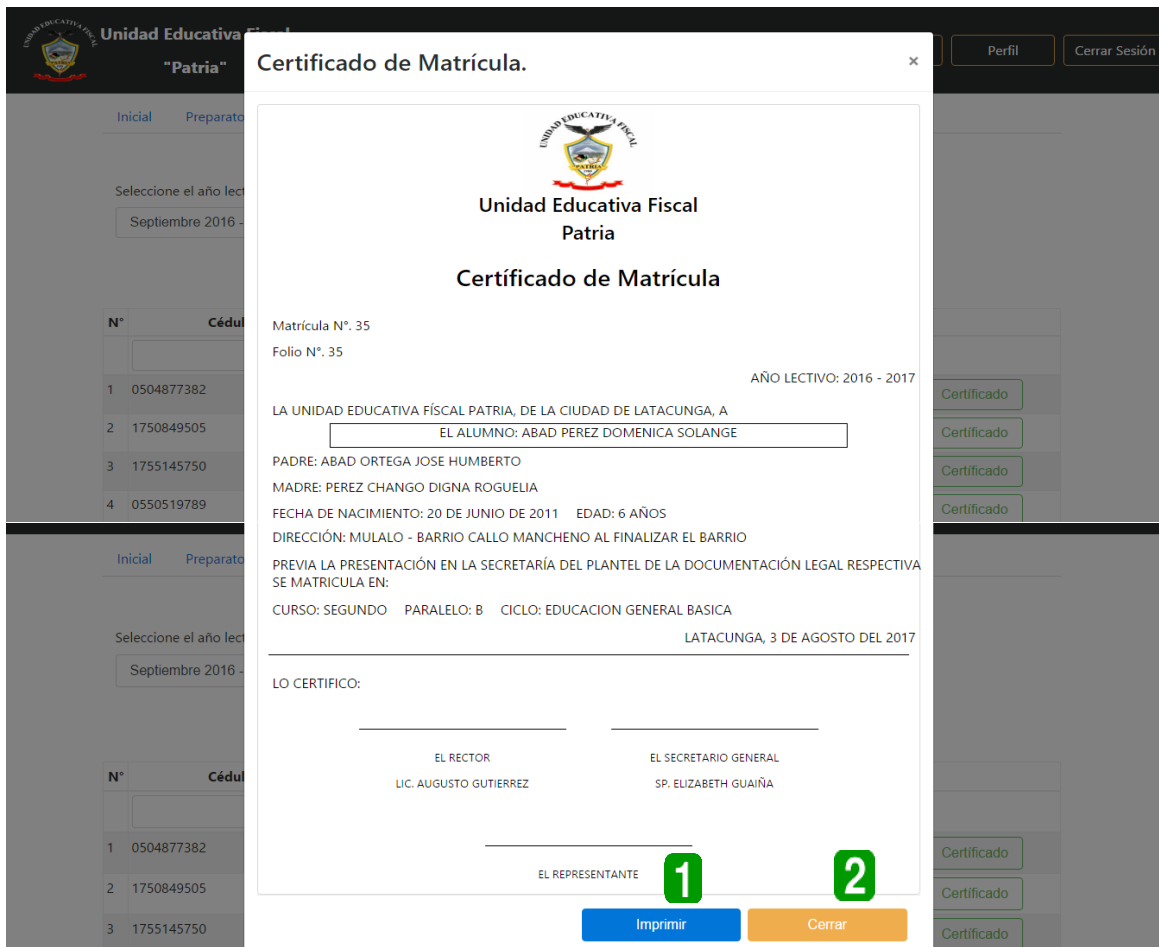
UNIDAD EDUCATIVA FISCAL

Unidad Educativa Fiscal
"Patria"

Perfil
Cerrar Sesión

Inicial Preparato

Seleccione el año lect
Septiembre 2016 -

| N° | Cédul |
|---|---|
| | |
| 1 | 0504877382 |
| 2 | 1750849505 |
| 3 | 1755145750 |
| 4 | 0550519789 |

Certificado
Certificado
Certificado
Certificado

Inicial Preparato

Seleccione el año lect
Septiembre 2016 -

| N° | Cédul |
|---|---|
| | |
| 1 | 0504877382 |
| 2 | 1750849505 |
| 3 | 1755145750 |

Certificado
Certificado
Certificado

Certificado de Matrícula.

×

UNIDAD EDUCATIVA FISCAL
PATRIA

Unidad Educativa Fiscal
Patria

Certíficado de Matrícula

Matrícula N°. 35

Folio N°. 35

AÑO LECTIVO: 2016 - 2017

LA UNIDAD EDUCATIVA FÍSCAL PATRIA, DE LA CIUDAD DE LATACUNGA, A

EL ALUMNO: ABAD PEREZ DOMENICA SOLANGE

PADRE: ABAD ORTEGA JOSE HUMBERTO

MADRE: PEREZ CHANGO DIGNA ROGUELIA

FECHA DE NACIMIENTO: 20 DE JUNIO DE 2011 EDAD: 6 AÑOS

DIRECCIÓN: MULALO - BARRIO CALLO MANCHENO AL FINALIZAR EL BARRIO

PREVIA LA PRESENTACIÓN EN LA SECRETARÍA DEL PLANTEL DE LA DOCUMENTACIÓN LEGAL RESPECTIVA SE MATRICULA EN:

CURSO: SEGUNDO PARALELO: B CICLO: EDUCACION GENERAL BASICA

LATACUNGA, 3 DE AGOSTO DEL 2017

LO CERTIFICO:

EL RECTOR
LIC. AUGUSTO GUTIERREZ

EL SECRETARIO GENERAL
SP. ELIZABETH GUAIÑA

EL REPRESENTANTE

1

2

Imprimir

Cerrar